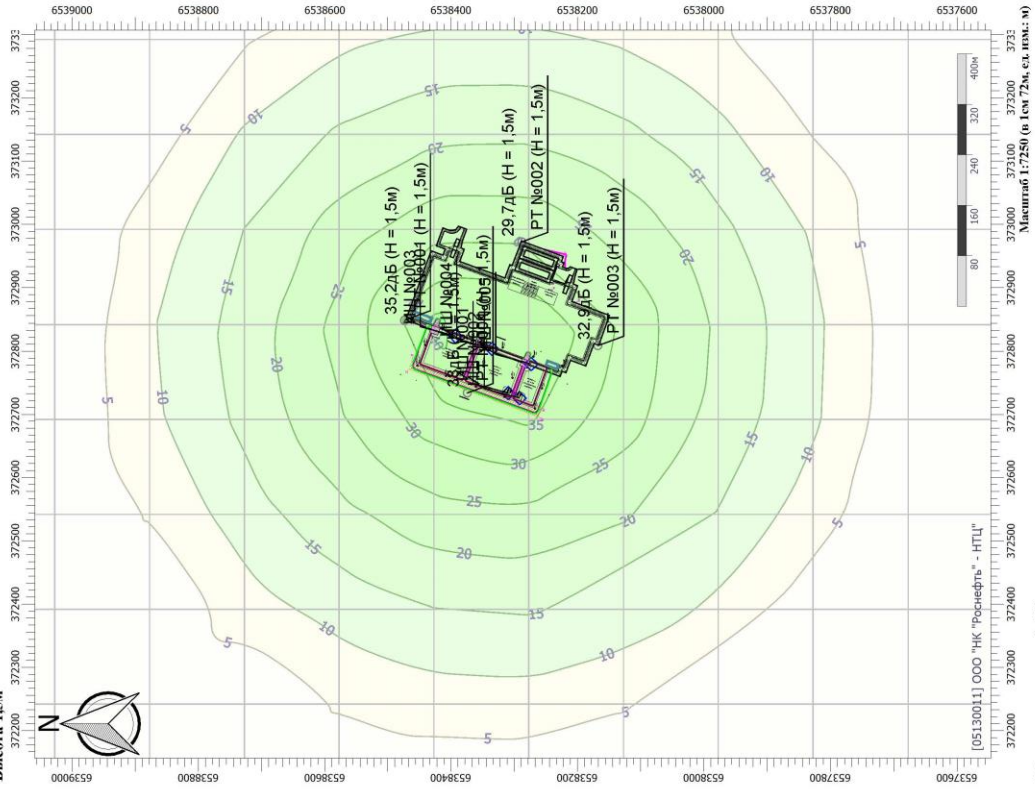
6539000 6538800 6538600 6538400 6538200 6538000 6537800 6537600

373200 373100 373000 372900 372800 372700 372600 372500 372400 372300 372200

Масштаб 1:7250 (в 1см 72м, ед. изм.: м)

80 160 240 320 400м

35,2дБ (Н = 1,5м)
РТ №001 (Н = 1,5м)
29,7дБ (Н = 1,5м)
РТ №002 (Н = 1,5м)
32,9дБ (Н = 1,5м)
РТ №003 (Н = 1,5м)
РТ №004
РТ №005 (Н = 1,5м)
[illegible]

5 10 15 20 25 30 35 30 25 20 15 10 5 5 10 15 20 25 30 25 20 15 10 5 5 10 15 20 25 15 10 5 5 10 15 20

N

[05130011] ООО "НК "Роснефть" - НТЦ"

Высота 1,5м

6539000 6538800 6538600 6538400 6538200 6538000 6537800 6537600